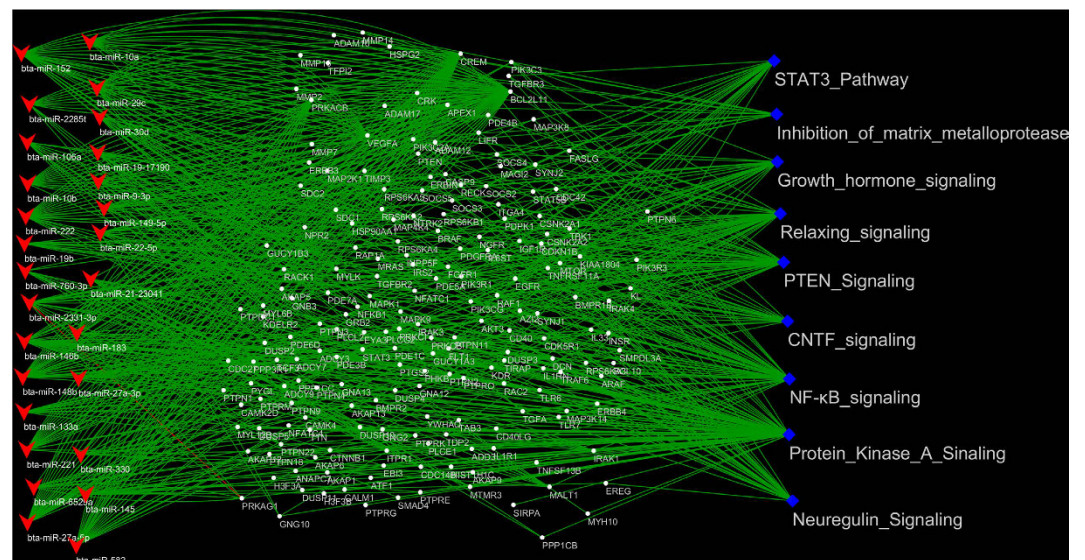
bta-miR-152
bta-miR-10a
bta-miR-29c
bta-miR-2285t
bta-miR-30d
bta-miR-106a
bta-miR-19-17190
bta-miR-10b
bta-miR-9-3p
bta-miR-149-5p
bta-miR-222
bta-miR-22-5p
bta-miR-19b
bta-miR-760-3p
bta-miR-21-23041
bta-miR-2331-3p
bta-miR-183
bta-miR-146b
bta-miR-146a
bta-miR-27a-3p
bta-miR-133a
bta-miR-221
bta-miR-330
bta-miR-652a
bta-miR-145
bta-miR-27a-5p
bta-miR-582

ADAM10 MMP14 HSPG2 CREM MMP16 TFPI2 PIK3C3 TGFBR3 BCL2L11 MMP2 PRKACB CRK APEX1 ADAM17 PDE4B MAP3K8 MMP7 VEGFA PIK3CA ADAM12 LIFR PTEN SOCS4 FASLG MAGI2 SYNJ2 ERBB3 MAP2K1 TIMP3 SDC2 RPS6KA5 SOCS5 RECK SOCS2 STAT5B CDC42 SDC1 RPS6KB1 ITGA4 PDPK1 CSNK2A1 PTPN6 HSP90AA RAP1A BRAF NGFR CSNK2A2 IGF1R GUCY1B3 NPR2 RPS6KA4 PDGFRA MRAS INPP5F FGFR1 TGFBR2 PIK3R1 EGFR IRS2 MTOR TNFRSF11A KIAA1804 PIK3R3 RACK1 MYLK RAF1 BMPR1B AKAP6 PDE7A MAPK1 NFATC1 AKT3 AZI2 SYNJ1 IRAK4 KL GNB3 PTPRK MYL6B NFKB1 MAPK9 KDELR2 GRB2 IRAK3 CD40 CDK5R1 IL33 INSR PTPN3 PDE6D PLCL2 PRKCE PTPN11 DUSP3 DUSP2 EYA3 CREB1 DUSP1 SMPDL3A ADCY3 STAT3 PDE1C GUCY1A2 CDC27 PPP3R1 PDE3B PLTT1 FKBP1A TRAF6 ARAF PYGL ADCY9 TRAP PTPRO KDR RAC2 TLR6 ERBB4 PTPN1 ADCY6 GNA13 BMPR2 CAMK2D PTPN9 DUSP8 GNA12 TGFA MAP3K14 CAMK4 YWHAQ TAB3 TLR7 MYL12B PTEN DUSP16 GNG2 PTPRF IKBKB TDP2 CD40LG PTPN2 PLCE1 ADD3 IL1R1 IRAK1 AKAP6 CTNNB1 ITPR1 AKAP11 PTPN18 ANAPC10 CDC14B AKAP9 TNFSF13B AKAP1 EBI3 DUSP4 ATF1 H3F3A CALM1 MTMR3 MALT1 EREG H3F3B PTPRE SMAD4 PRKAG1 PTPRG SIRPA MYH10 GNG10 PPP1CB

STAT3_Pathway
Inhibition_of_matrix_metalloprotease
Growth_hormone_signaling
Relaxing_signaling
PTEN_Signaling
CNTF_signaling
NF-κB_signaling
Protein_Kinase_A_Sinaling
Neuregulin_Signaling